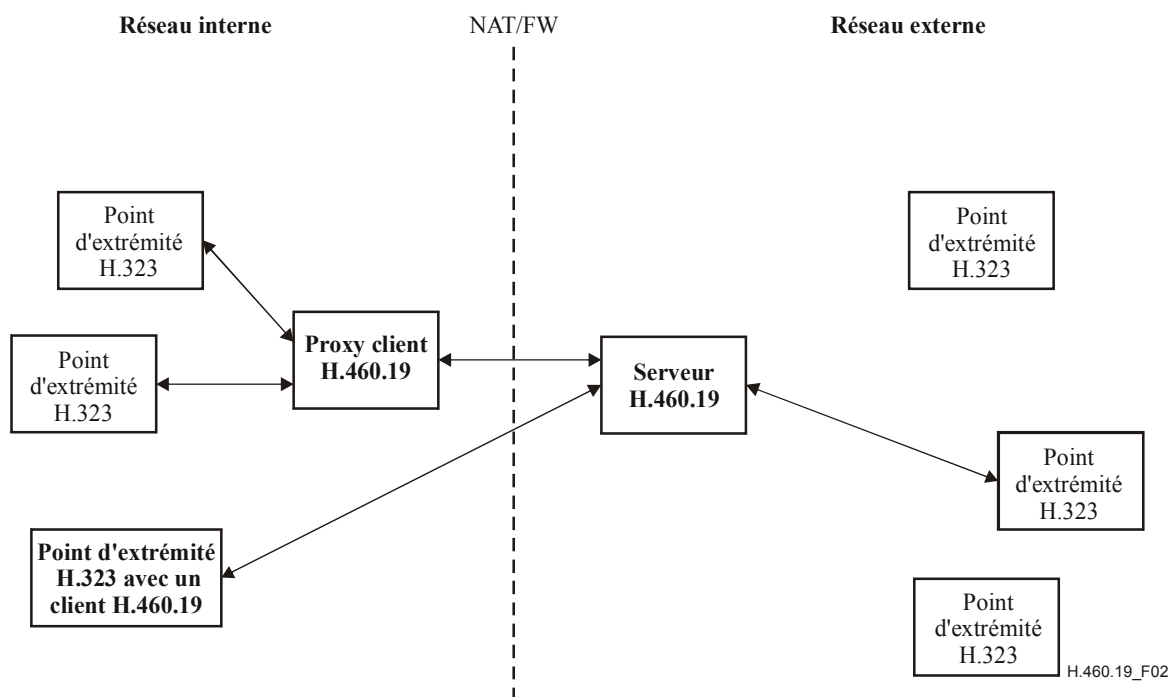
Réseau interne

NAT/FW

Réseau externe

Point d'extrémité H.323

Point d'extrémité H.323

Proxy client H.460.19

Point d'extrémité H.323

Point d'extrémité H.323

Serveur H.460.19

Point d'extrémité H.323

Point d'extrémité H.323 avec un client H.460.19

Point d'extrémité H.323

H.460.19_F02